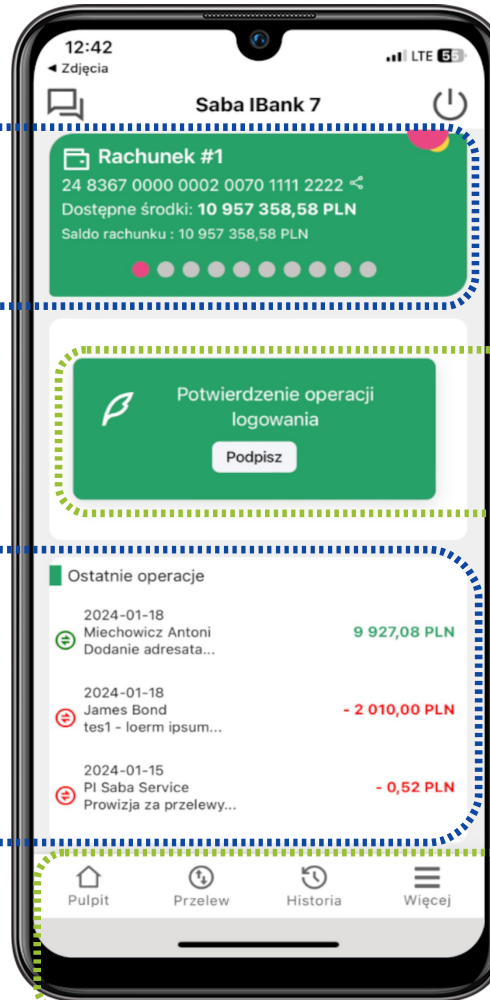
12:42
◂ Zdjęcia
LTE 55

Saba IBank 7

Rachunek #1
24 8367 0000 0002 0070 1111 2222
Dostępne środki: 10 957 358,58 PLN
Saldo rachunku : 10 957 358,58 PLN

Potwierdzenie operacji logowania
Podpisz

Ostatnie operacje

2024-01-18
Miechowicz Antoni
Dodanie adresata...
9 927,08 PLN

2024-01-18
James Bond
tes1 - loerm ipsum...
- 2 010,00 PLN

2024-01-15
PI Saba Service
Prowizja za przelewy...
- 0,52 PLN

Pulpit
Przelew
Historia
Więcej